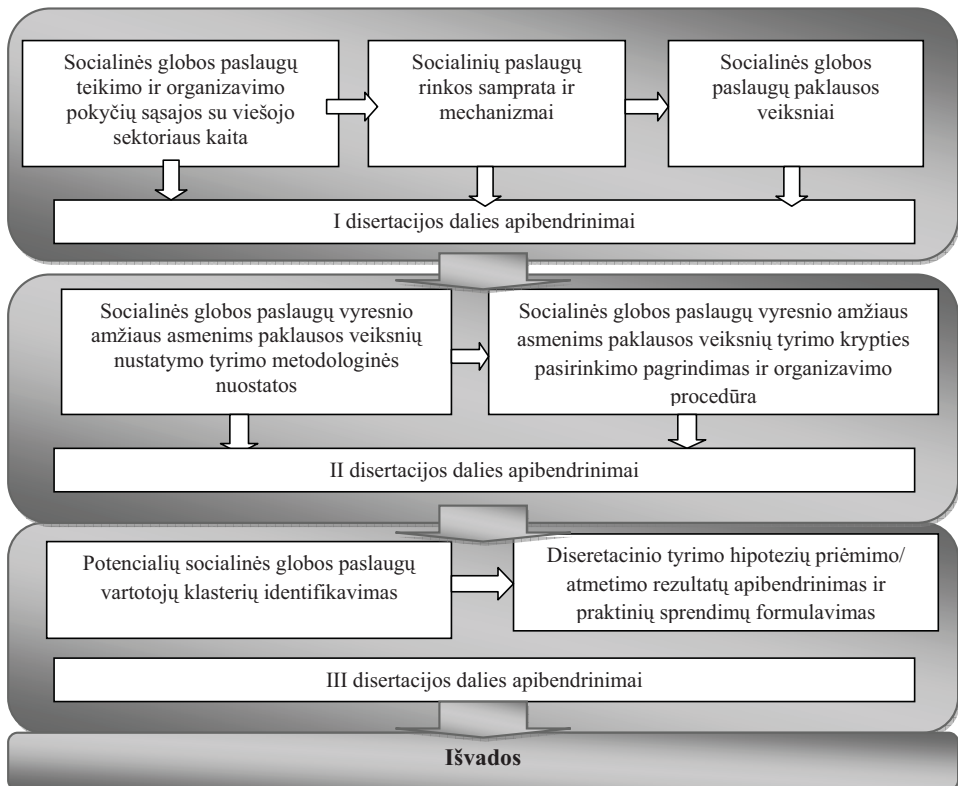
Socialinės globos paslaugų teikimo ir organizavimo pokyčių sąsajos su viešojo sektoriaus kaita

Socialinių paslaugų rinkos samprata ir mechanizmai

Socialinės globos paslaugų paklausos veiksniai

I disertacijos dalies apibendrinimai

Socialinės globos paslaugų vyresnio amžiaus asmenims paklausos veiksnių nustatymo tyrimo metodologinės nuostatos

Socialinės globos paslaugų vyresnio amžiaus asmenims paklausos veiksnių tyrimo krypties pasirinkimo pagrindimas ir organizavimo procedūra

II disertacijos dalies apibendrinimai

Potencialių socialinės globos paslaugų vartotojų klasterių identifikavimas

Diseretacinio tyrimo hipotezių priėmimo/ atmetimo rezultatų apibendrinimas ir praktinių sprendimų formulavimas

III disertacijos dalies apibendrinimai

Išvados